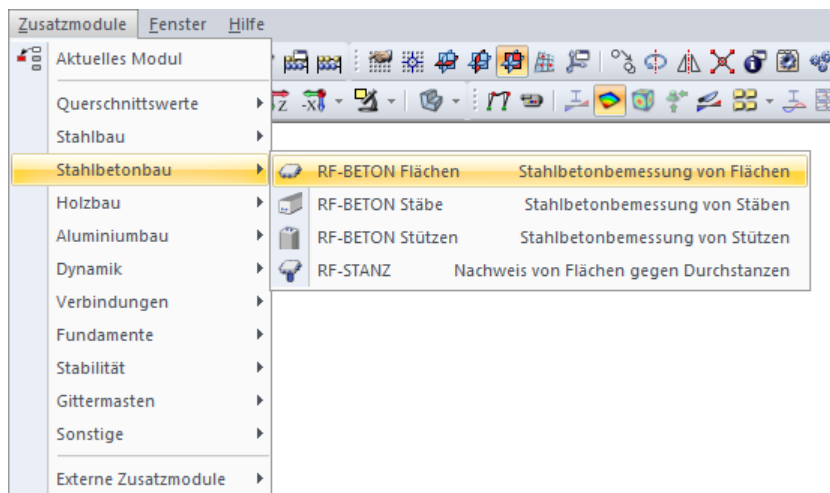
Zusatzmodule Fenster Hilfe

Aktuelles Modul

Querschnittswerte
Stahlbau
Stahlbetonbau
Holzbau
Aluminiumbau
Dynamik
Verbindungen
Fundamente
Stabilität
Gittermasten
Sonstige

Externe Zusatzmodule

RF-BETON Flächen Stahlbetonbemessung von Flächen
RF-BETON Stäbe Stahlbetonbemessung von Stäben
RF-BETON Stützen Stahlbetonbemessung von Stützen
RF-STANZ Nachweis von Flächen gegen Durchstanzen